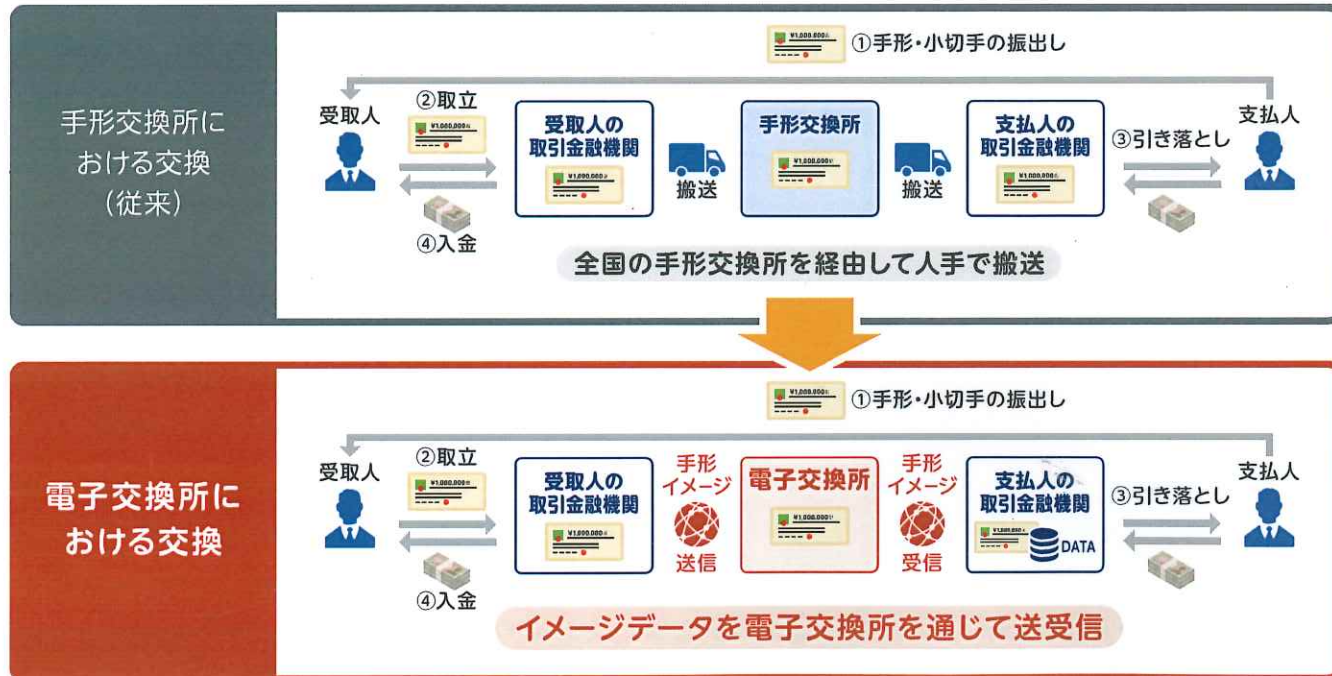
手形交換所における交換（従来）

①手形・小切手の振出し

受取人

②取立

④入金

受取人の取引金融機関

搬送

手形交換所

搬送

支払人の取引金融機関

③引き落とし

支払人

全国の手形交換所を経由して人手で搬送

電子交換所における交換

①手形・小切手の振出し

受取人

②取立

④入金

受取人の取引金融機関

手形イメージ

送信

電子交換所

手形イメージ

受信

支払人の取引金融機関

DATA

③引き落とし

支払人

イメージデータを電子交換所を通じて送受信